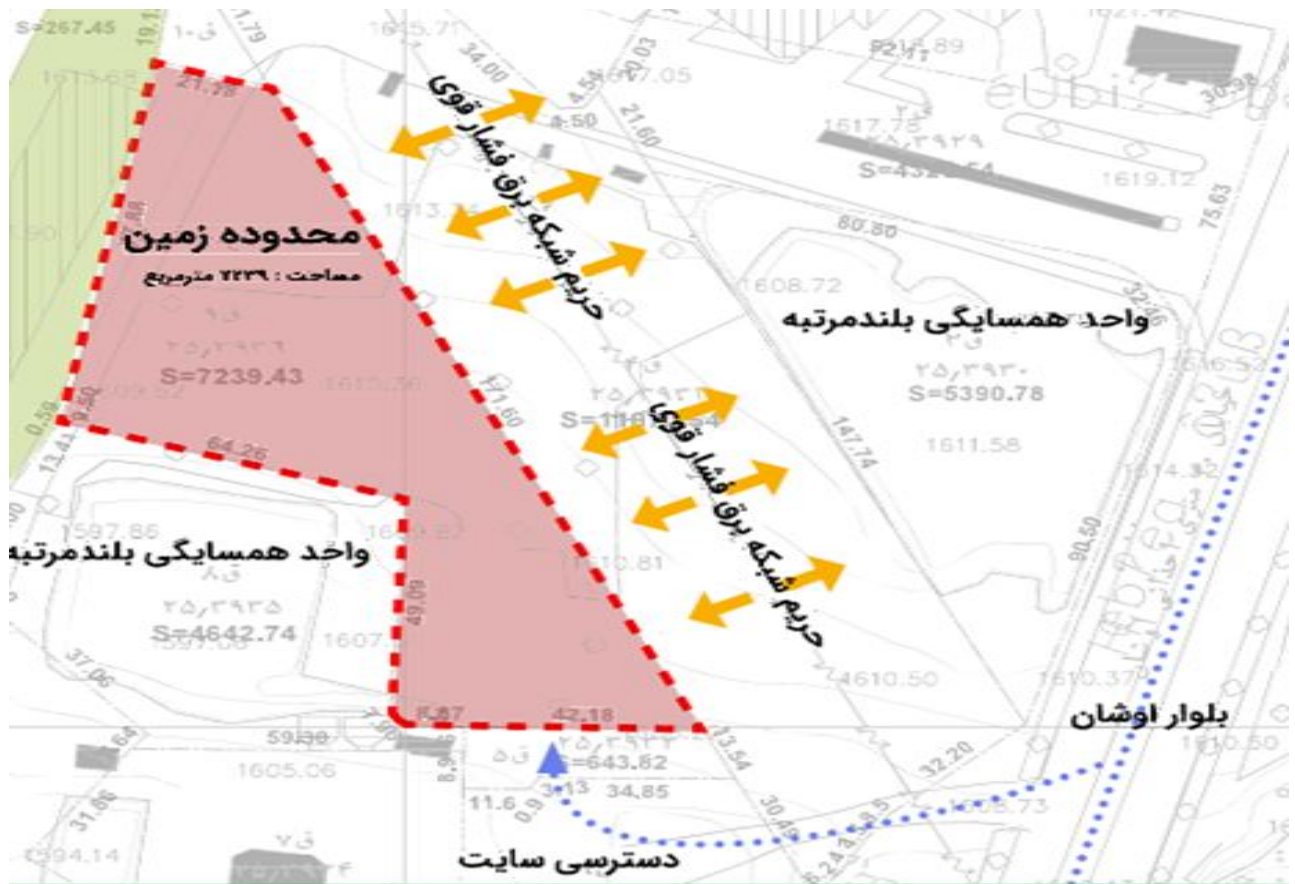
S=267.45
19.1
ق ۱۰
1.79
1615.71
1621.42
1615.65
21.78
34.00
4.50
1617.05
1621.89
30.98
4.50
21.60
1517.75
۲۵،۳۹۲۹
S=432
1619.12
حریم شبکه برق فشار قوی
1613.74
80.80
75.63
محدوده زمین
مساحت : ۷۲۳۹ مترمربع
1608.72
واحد همسایگی بلندمرتبه
۲۵،۳۹۳۶
S=7239.43
۲۵،۳۹۳۰
S=5390.78
۲۵،۳۹۳۳
S=1181
حریم شبکه برق فشار قوی
1611.58
147.74
0.50
64.26
1614.32
1597.86
واحد همسایگی بلندمرتبه
1610.81
90.50
۲۵،۳۹۳۵
S=4642.74
49.09
1607
37.06
1610.50
1610.37
بلوار اوشان
6.87
42.18
13.54
59.30
۲۵،۳۹۲۲
S=643.82
32.20
1605.06
1610.50
ق ۵
11.6
3.13
34.85
31.66
ق ۷
1594.14
دسترسی سایت